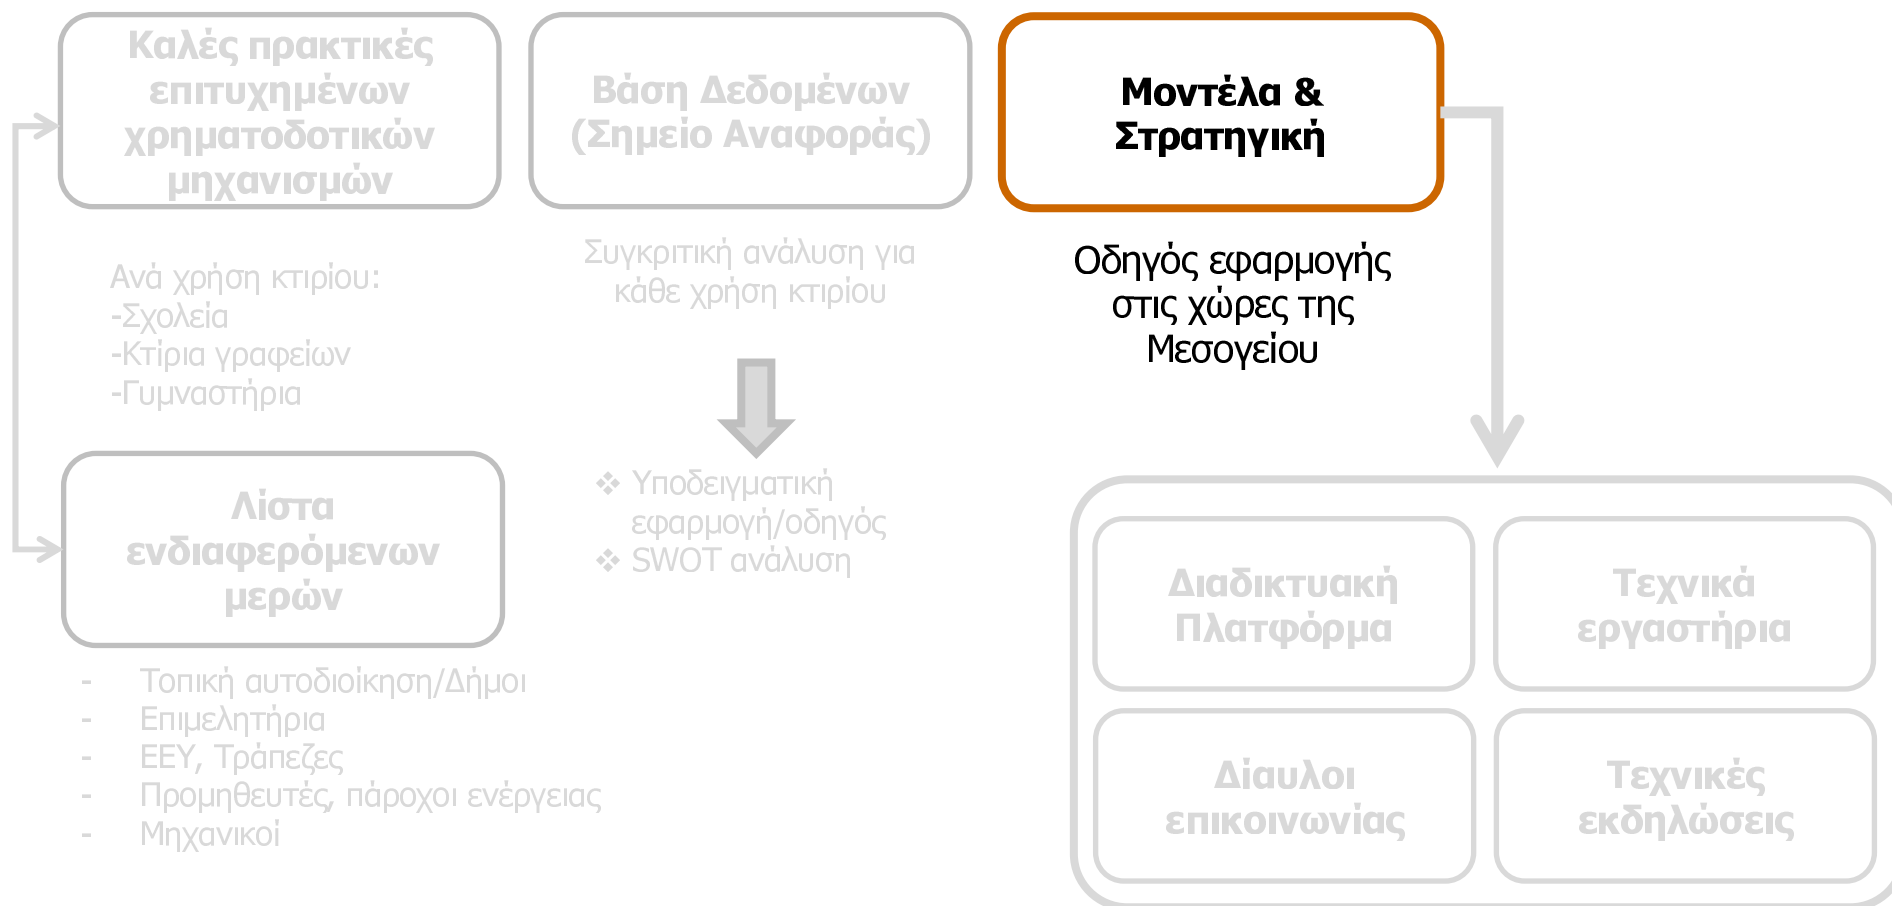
Καλές πρακτικές επιτυχημένων χρηματοδοτικών μηχανισμών

Βάση Δεδομένων (Σημείο Αναφοράς)

Μοντέλα & Στρατηγική

Ανά χρήση κτιρίου:
-Σχολεία
-Κτίρια γραφείων
-Γυμναστήρια

Συγκριτική ανάλυση για κάθε χρήση κτιρίου

Οδηγός εφαρμογής στις χώρες της Μεσογείου

❖ Υποδειγματική εφαρμογή/οδηγός
❖ SWOT ανάλυση

Λίστα ενδιαφερόμενων μερών

- Τοπική αυτοδιοίκηση/Δήμοι
- Επιμελητήρια
- ΕΕΥ, Τράπεζες
- Προμηθευτές, πάροχοι ενέργειας
- Μηχανικοί

Διαδικτυακή Πλατφόρμα

Τεχνικά εργαστήρια

Δίαυλοι επικοινωνίας

Τεχνικές εκδηλώσεις